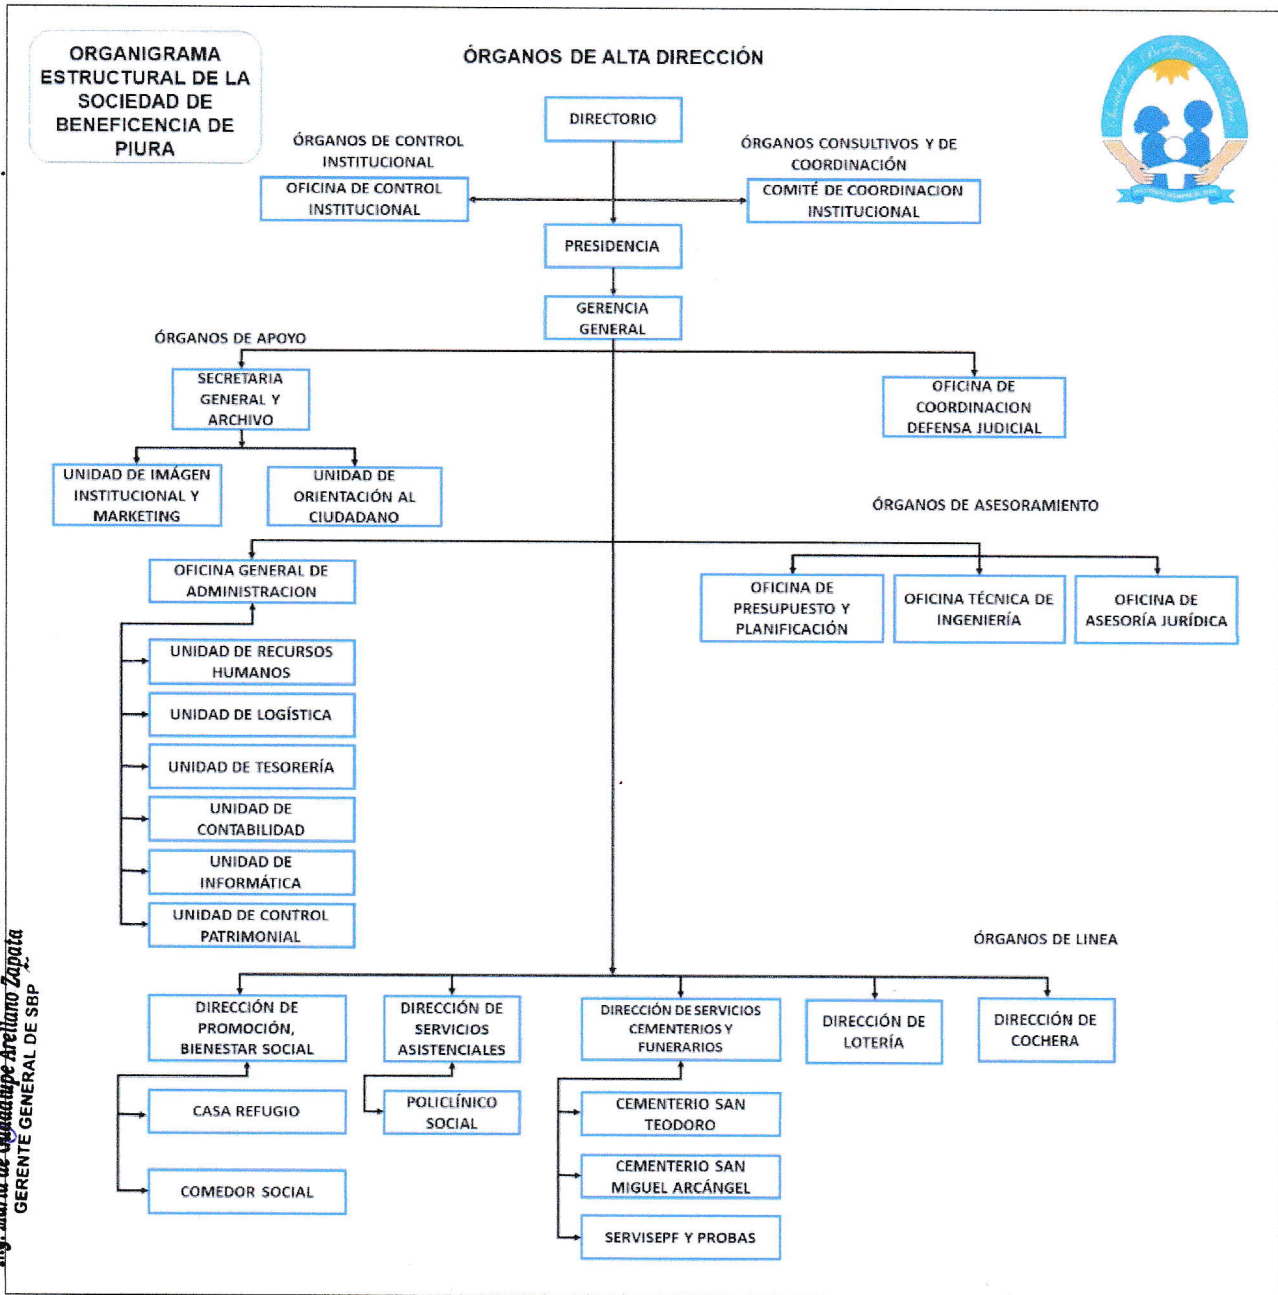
ORGANIGRAMA ESTRUCTURAL DE LA SOCIEDAD DE BENEFICENCIA DE PIURA

ÓRGANOS DE ALTA DIRECCIÓN

DIRECTORIO

ÓRGANOS DE CONTROL INSTITUCIONAL

OFICINA DE CONTROL INSTITUCIONAL

ÓRGANOS CONSULTIVOS Y DE COORDINACIÓN

COMITÉ DE COORDINACION INSTITUCIONAL

PRESIDENCIA

GERENCIA GENERAL

ÓRGANOS DE APOYO

SECRETARIA GENERAL Y ARCHIVO

OFICINA DE COORDINACION DEFENSA JUDICIAL

UNIDAD DE IMÁGEN INSTITUCIONAL Y MARKETING

UNIDAD DE ORIENTACIÓN AL CIUDADANO

ÓRGANOS DE ASESORAMIENTO

OFICINA GENERAL DE ADMINISTRACION

OFICINA DE PRESUPUESTO Y PLANIFICACIÓN

OFICINA TÉCNICA DE INGENIERÍA

OFICINA DE ASESORÍA JURÍDICA

UNIDAD DE RECURSOS HUMANOS

UNIDAD DE LOGÍSTICA

UNIDAD DE TESORERÍA

UNIDAD DE CONTABILIDAD

UNIDAD DE INFORMÁTICA

UNIDAD DE CONTROL PATRIMONIAL

ÓRGANOS DE LINEA

DIRECCIÓN DE PROMOCIÓN, BIENESTAR SOCIAL

DIRECCIÓN DE SERVICIOS ASISTENCIALES

DIRECCIÓN DE SERVICIOS CEMENTERIOS Y FUNERARIOS

DIRECCIÓN DE LOTERÍA

DIRECCIÓN DE COCHERA

CASA REFUGIO

POLICLÍNICO SOCIAL

CEMENTERIO SAN TEODORO

CEMENTERIO SAN MIGUEL ARCÁNGEL

COMEDOR SOCIAL

SERVISEPF Y PROBAS

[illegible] Arellano Zapata
GERENTE GENERAL DE SBP